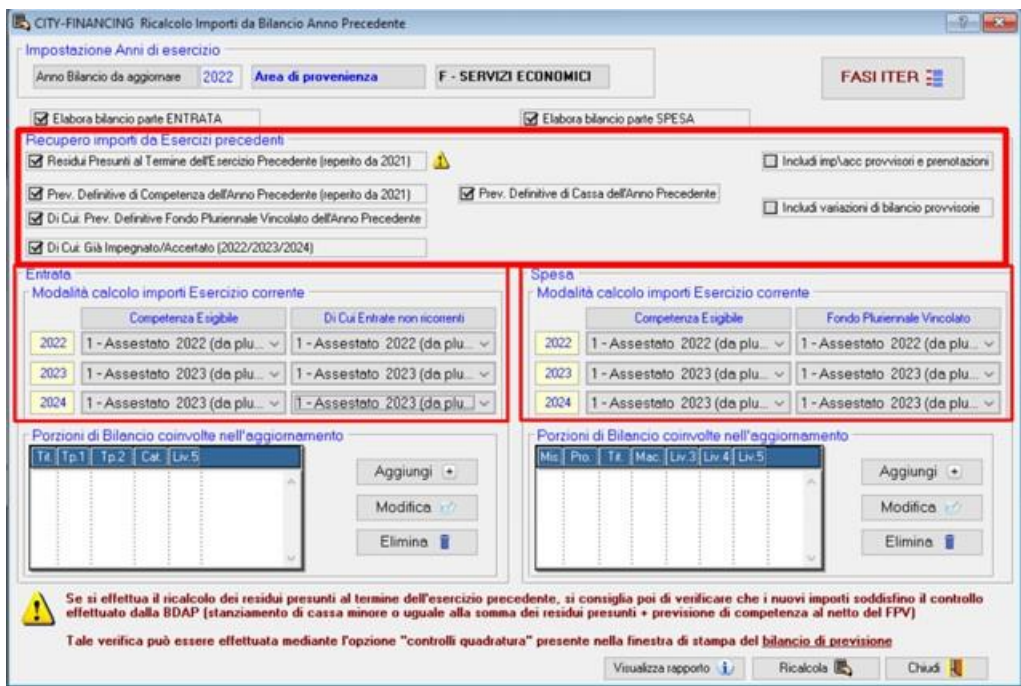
CITY-FINANCING Ricalcolo Importi da Bilancio Anno Precedente

Impostazione Anni di esercizio

Anno Bilancio da aggiornare 2022 Area di provenienza F - SERVIZI ECONOMICI

FASI ITER

Elabora bilancio parte ENTRATA

Elabora bilancio parte SPESA

Recupero importi da Esercizi precedenti

Residui Presunti al Termine dell'Esercizio Precedente (reperito da 2021)

Includi imp\acc provvisori e prenotazioni

Prev. Definitive di Competenza dell'Anno Precedente (reperito da 2021)

Prev. Definitive di Cassa dell'Anno Precedente

Di Cui: Prev. Definitive Fondo Pluriennale Vincolato dell'Anno Precedente

Includi variazioni di bilancio provvisorie

Di Cui: Già Impegnato/Accertato (2022/2023/2024)

Entrata

Modalità calcolo importi Esercizio corrente

| | Competenza Esigibile | Di Cui Entrate non ricorrenti |
|---|---|---|
| 2022 | 1 - Assestato 2022 (da plu... | 1 - Assestato 2022 (da plu... |
| 2023 | 1 - Assestato 2023 (da plu... | 1 - Assestato 2023 (da plu... |
| 2024 | 1 - Assestato 2023 (da plu... | 1 - Assestato 2023 (da plu... |

Spesa

Modalità calcolo importi Esercizio corrente

| | Competenza Esigibile | Fondo Pluriennale Vincolato |
|---|---|---|
| 2022 | 1 - Assestato 2022 (da plu... | 1 - Assestato 2022 (da plu... |
| 2023 | 1 - Assestato 2023 (da plu... | 1 - Assestato 2023 (da plu... |
| 2024 | 1 - Assestato 2023 (da plu... | 1 - Assestato 2023 (da plu... |

Porzioni di Bilancio coinvolte nell'aggiornamento

| Tit. | Tp.1 | Tp.2 | Cat. | Liv.5 |
|---|---|---|---|---|

Aggiungi

Modifica

Elimina

Porzioni di Bilancio coinvolte nell'aggiornamento

| Mis. | Pro. | Tit. | Mac. | Liv.3 | Liv.4 | Liv.5 |
|---|---|---|---|---|---|---|

Aggiungi

Modifica

Elimina

Se si effettua il ricalcolo dei residui presunti al termine dell'esercizio precedente, si consiglia poi di verificare che i nuovi importi soddisfino il controllo effettuato dalla BDAP (stanziamento di cassa minore o uguale alla somma dei residui presunti + previsione di competenza al netto del FPV)

Tale verifica può essere effettuata mediante l'opzione "controlli quadratura" presente nella finestra di stampa del bilancio di previsione

Visualizza rapporto

Ricalcola

Chiudi